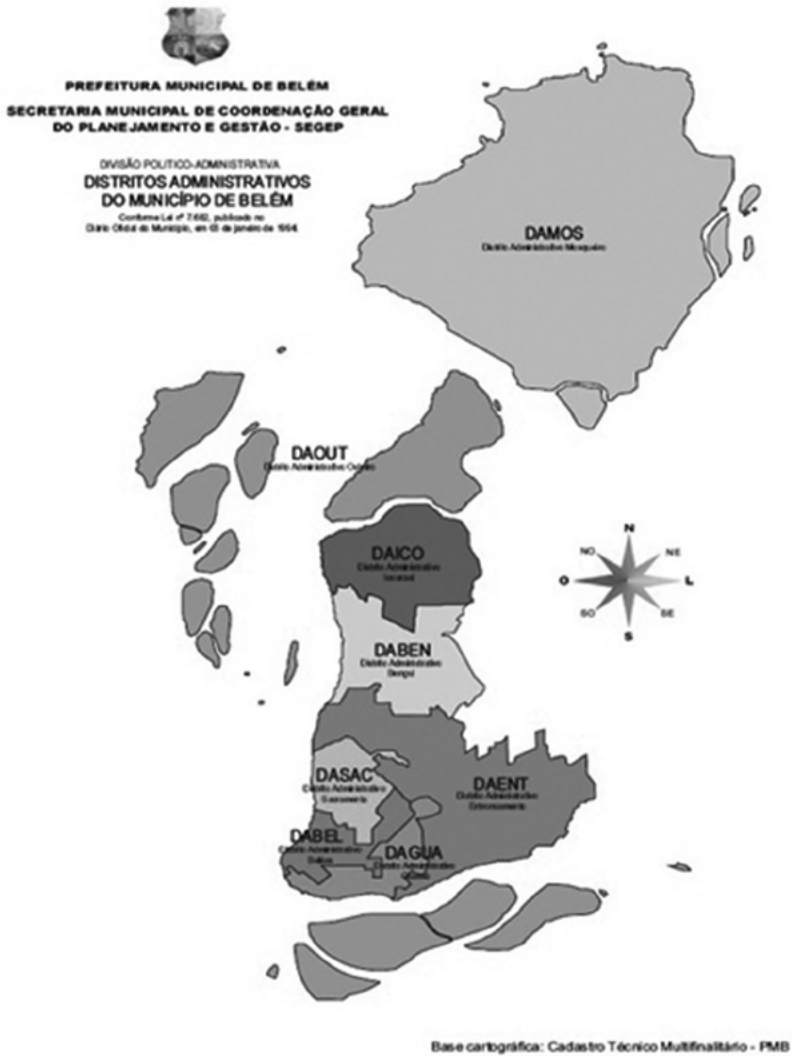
PREFEITURA MUNICIPAL DE BELÉM
SECRETARIA MUNICIPAL DE COORDENAÇÃO GERAL DO PLANEJAMENTO E GESTÃO - SEGEP

DIVISÃO POLITICO-ADMINISTRATIVA
DISTRITOS ADMINISTRATIVOS DO MUNICÍPIO DE BELÉM
Conforme Lei nº 7.682, publicada no Diário Oficial do Município, em 05 de janeiro de 1994.

DAMOS
Distrito Administrativo Mosqueiro

DAOUT
Distrito Administrativo Outeiro

DAICO
Distrito Administrativo Icoaraci

DABEN
Distrito Administrativo Bengui

DASAC
Distrito Administrativo Sacramenta

DAENT
Distrito Administrativo Entroncamento

DABEL
Distrito Administrativo Belém

DAGUA
Distrito Administrativo Guamá

N
NO
NE
O
L
SO
SE
S

Base cartográfica: Cadastro Técnico Multifinalitário - PMB